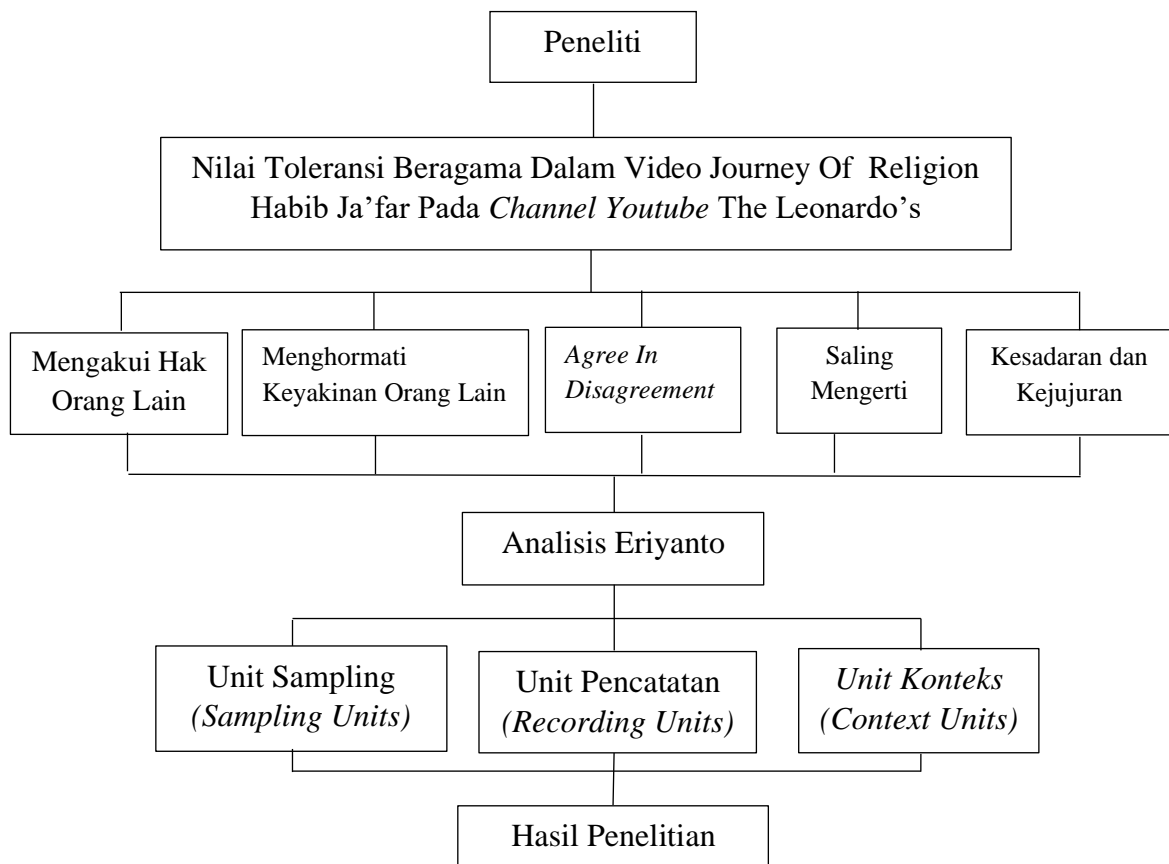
Peneliti

Nilai Toleransi Beragama Dalam Video Journey Of Religion Habib Ja'far Pada Channel Youtube The Leonardo's

Mengakui Hak Orang Lain

Menghormati Keyakinan Orang Lain

Agree In Disagreement

Saling Mengerti

Kesadaran dan Kejujuran

Analisis Eriyanto

Unit Sampling (Sampling Units)

Unit Pencatatan (Recording Units)

Unit Konteks (Context Units)

Hasil Penelitian